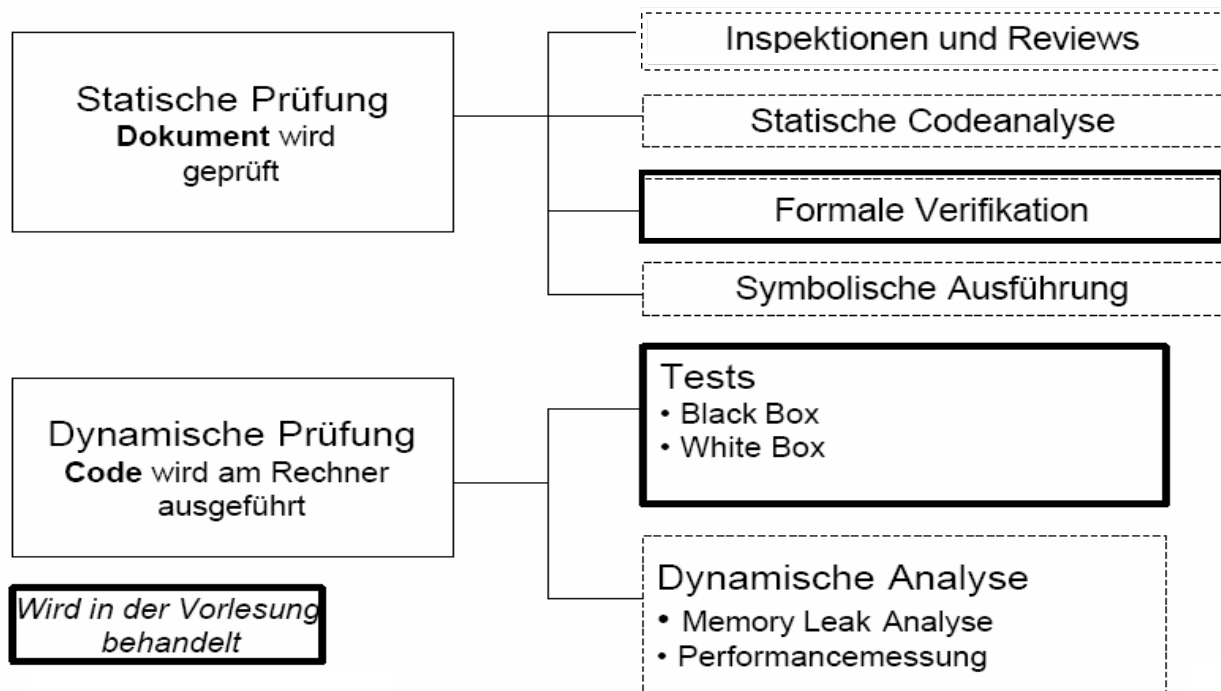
Statische Prüfung
**Dokument** wird geprüft

Inspektionen und Reviews

Statische Codeanalyse

Formale Verifikation

Symbolische Ausführung

Dynamische Prüfung
**Code** wird am Rechner ausgeführt

Tests
• Black Box
• White Box

Dynamische Analyse
• Memory Leak Analyse
• Performancemessung

*Wird in der Vorlesung behandelt*